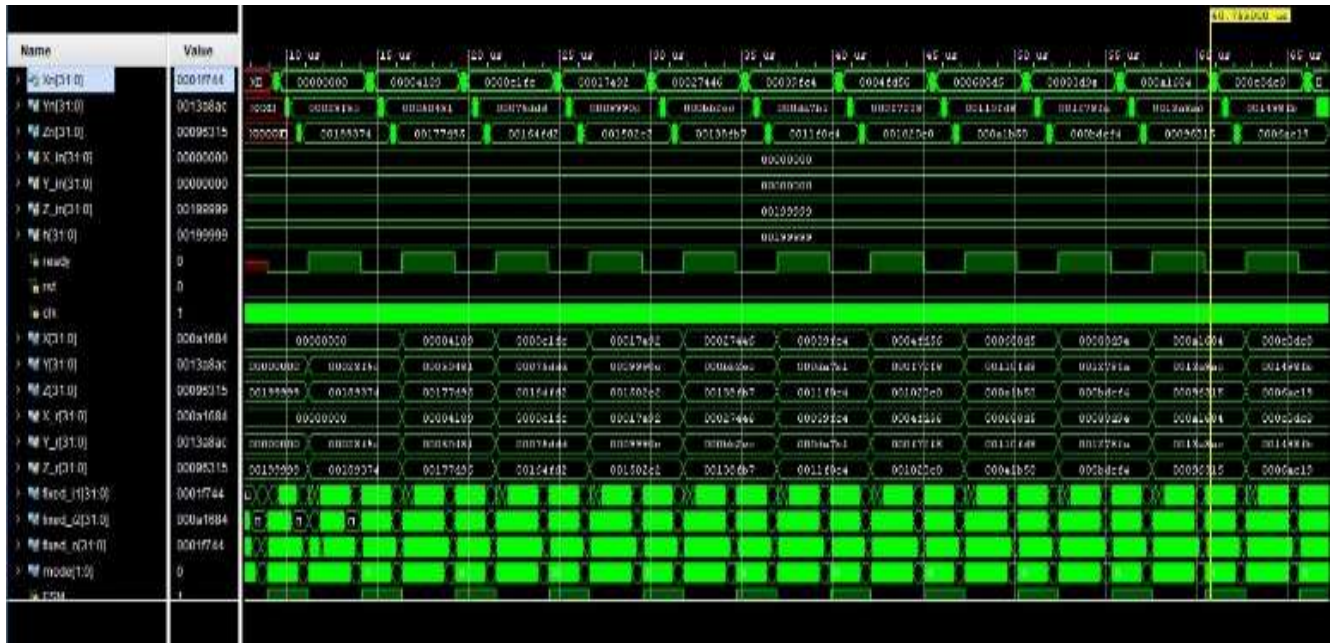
Name | Value

Xn[31:0] 0001f744
Yn[31:0] 0013a8ac
Zn[31:0] 00095315
X_in[31:0] 00000000
Y_in[31:0] 00000000
Z_in[31:0] 00199999
h[31:0] 00199999
ready 0
rst 0
clk 1
X[31:0] 000a1684
Y[31:0] 0013a8ac
Z[31:0] 00095315
X_r[31:0] 000a1684
Y_r[31:0] 0013a8ac
Z_r[31:0] 00095315
fixed_r1[31:0] 0001f744
fixed_r2[31:0] 000a1684
fixed_n[31:0] 0001f744
mode[1:0] 0
FSM 1

60.755000 us
10 us 15 us 20 us 25 us 30 us 35 us 40 us 45 us 50 us 55 us 60 us 65 us

00000000 0000a100 0000c1fc 00017a02 00027446 00039fc4 0004fd50 00060d45 00008d2e 000a1004 000c0dc0

00199374 00177d56 00164fd2 001502c2 00130db7 0011f0c4 001020c0 000a1b50 000bdef4 0009631 0006ac13

00000000
00000000
00199999
00199999

00000000 00004100 0000c1fc 00017a02 00027446 00039fc4 0004fd50 00060d45 00008d2e 000a1004 000c0dc0
00199999 00189374 00177d56 00164fd2 001502c2 00130db7 0011f0c4 001020c0 000a1b50 000bdef4 00095315 0006ac13
00000000 00004100 0000c1fc 00017a02 00027446 00039fc4 0004fd50 00060d45 00008d2e 000a1004 000c0dc0
00199999 00189374 00177d56 00164fd2 001502c2 00130db7 0011f0c4 001020c0 000a1b50 000bdef4 00095315 0006ac13